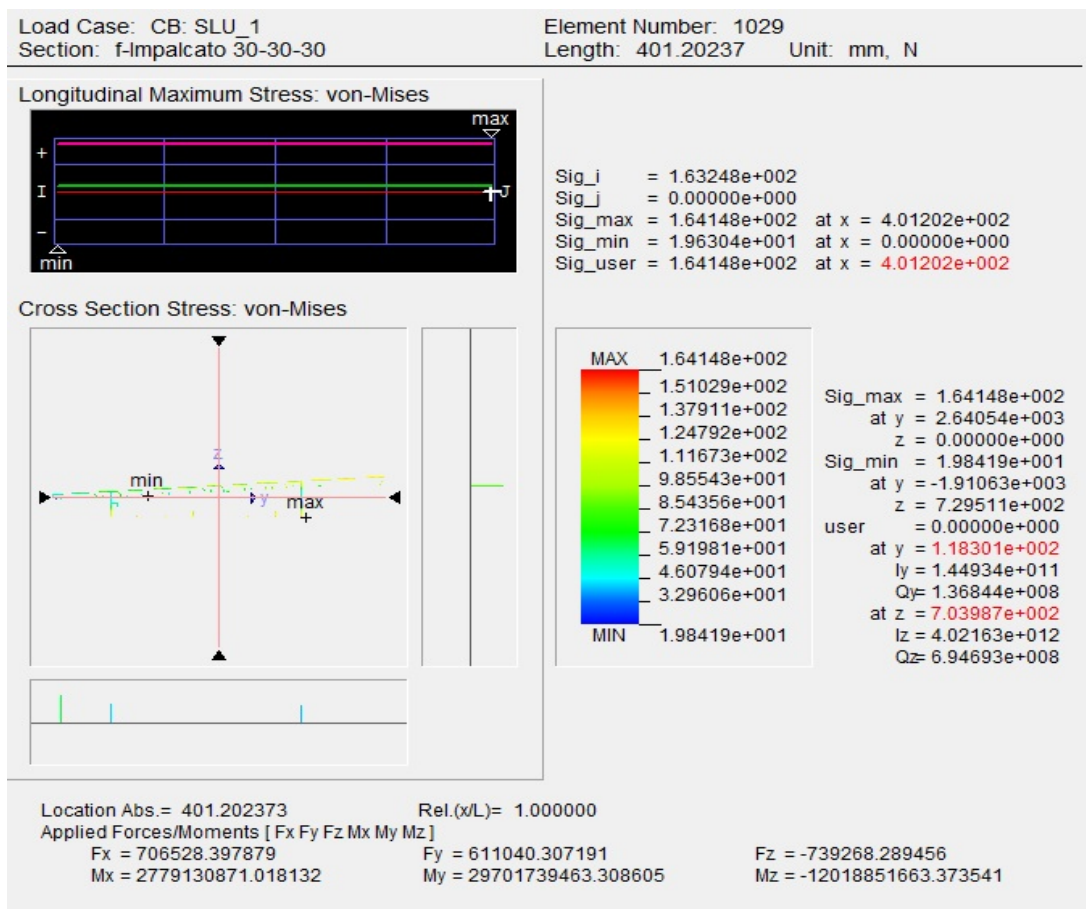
Load Case: CB: SLU_1
Section: f-Impalcato 30-30-30

Element Number: 1029
Length: 401.20237    Unit: mm, N

Longitudinal Maximum Stress: von-Mises

max
+
I
J
−
min

Sig_i = 1.63248e+002
Sig_j = 0.00000e+000
Sig_max = 1.64148e+002 at x = 4.01202e+002
Sig_min = 1.96304e+001 at x = 0.00000e+000
Sig_user = 1.64148e+002 at x = 4.01202e+002

Cross Section Stress: von-Mises

z
min
y
max

MAX 1.64148e+002
1.51029e+002
1.37911e+002
1.24792e+002
1.11673e+002
9.85543e+001
8.54356e+001
7.23168e+001
5.91981e+001
4.60794e+001
3.29606e+001
MIN 1.98419e+001

Sig_max = 1.64148e+002
at y = 2.64054e+003
z = 0.00000e+000
Sig_min = 1.98419e+001
at y = -1.91063e+003
z = 7.29511e+002
user = 0.00000e+000
at y = 1.18301e+002
Iy = 1.44934e+011
Qy= 1.36844e+008
at z = 7.03987e+002
Iz = 4.02163e+012
Qz= 6.94693e+008

Location Abs.= 401.202373    Rel.(x/L)= 1.000000
Applied Forces/Moments [ Fx Fy Fz Mx My Mz ]
Fx = 706528.397879    Fy = 611040.307191    Fz = -739268.289456
Mx = 2779130871.018132    My = 29701739463.308605    Mz = -12018851663.373541